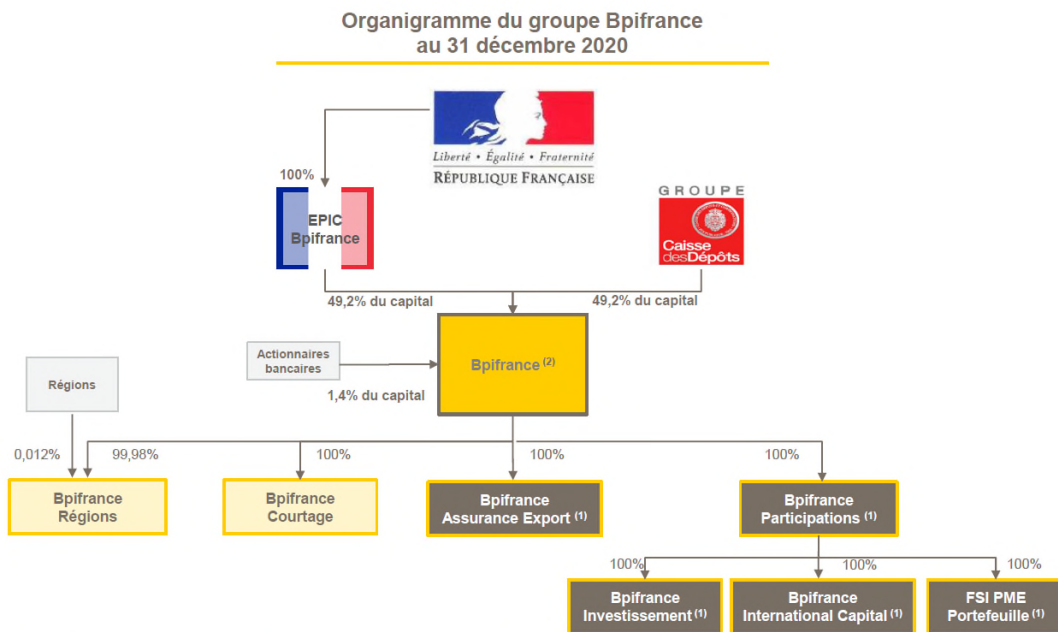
Organigramme du groupe Bpifrance
au 31 décembre 2020

Liberté • Égalité • Fraternité
RÉPUBLIQUE FRANÇAISE

GROUPE
Caisse des Dépôts

100%

EPIC Bpifrance

49,2% du capital

49,2% du capital

Actionnaires bancaires

1,4% du capital

Bpifrance $^{(2)}$

Régions

0,012%

99,98%

100%

100%

100%

Bpifrance Régions

Bpifrance Courtage

Bpifrance Assurance Export $^{(1)}$

Bpifrance Participations $^{(1)}$

100%

100%

100%

Bpifrance Investissement $^{(1)}$

Bpifrance International Capital $^{(1)}$

FSI PME Portefeuille $^{(1)}$